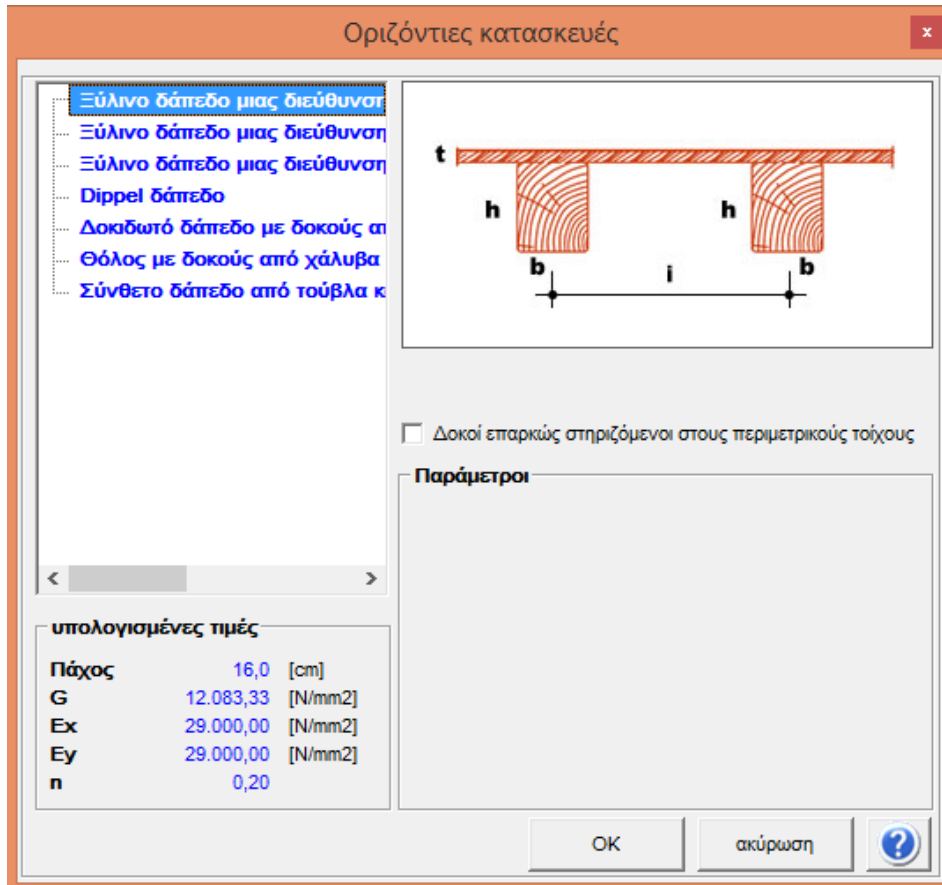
Οριζόντιες κατασκευές

x

Ξύλινο δάπεδο μιας διεύθυνση
Ξύλινο δάπεδο μιας διεύθυνση
Ξύλινο δάπεδο μιας διεύθυνση
Dippel δάπεδο
Δοκιδωτό δάπεδο με δοκούς απ
Θόλος με δοκούς από χάλυβα
Σύνθετο δάπεδο από τούβλα κ

t
h
h
b
i
b

Δοκοί επαρκώς στηριζόμενοι στους περιμετρικούς τοίχους

Παράμετροι

υπολογισμένες τιμές

| | | |
|---|---|---|
| Πάχος | 16,0 | [cm] |
| G | 12.083,33 | [N/mm2] |
| Ex | 29.000,00 | [N/mm2] |
| Ey | 29.000,00 | [N/mm2] |
| n | 0,20 | |

OK
ακύρωση
?